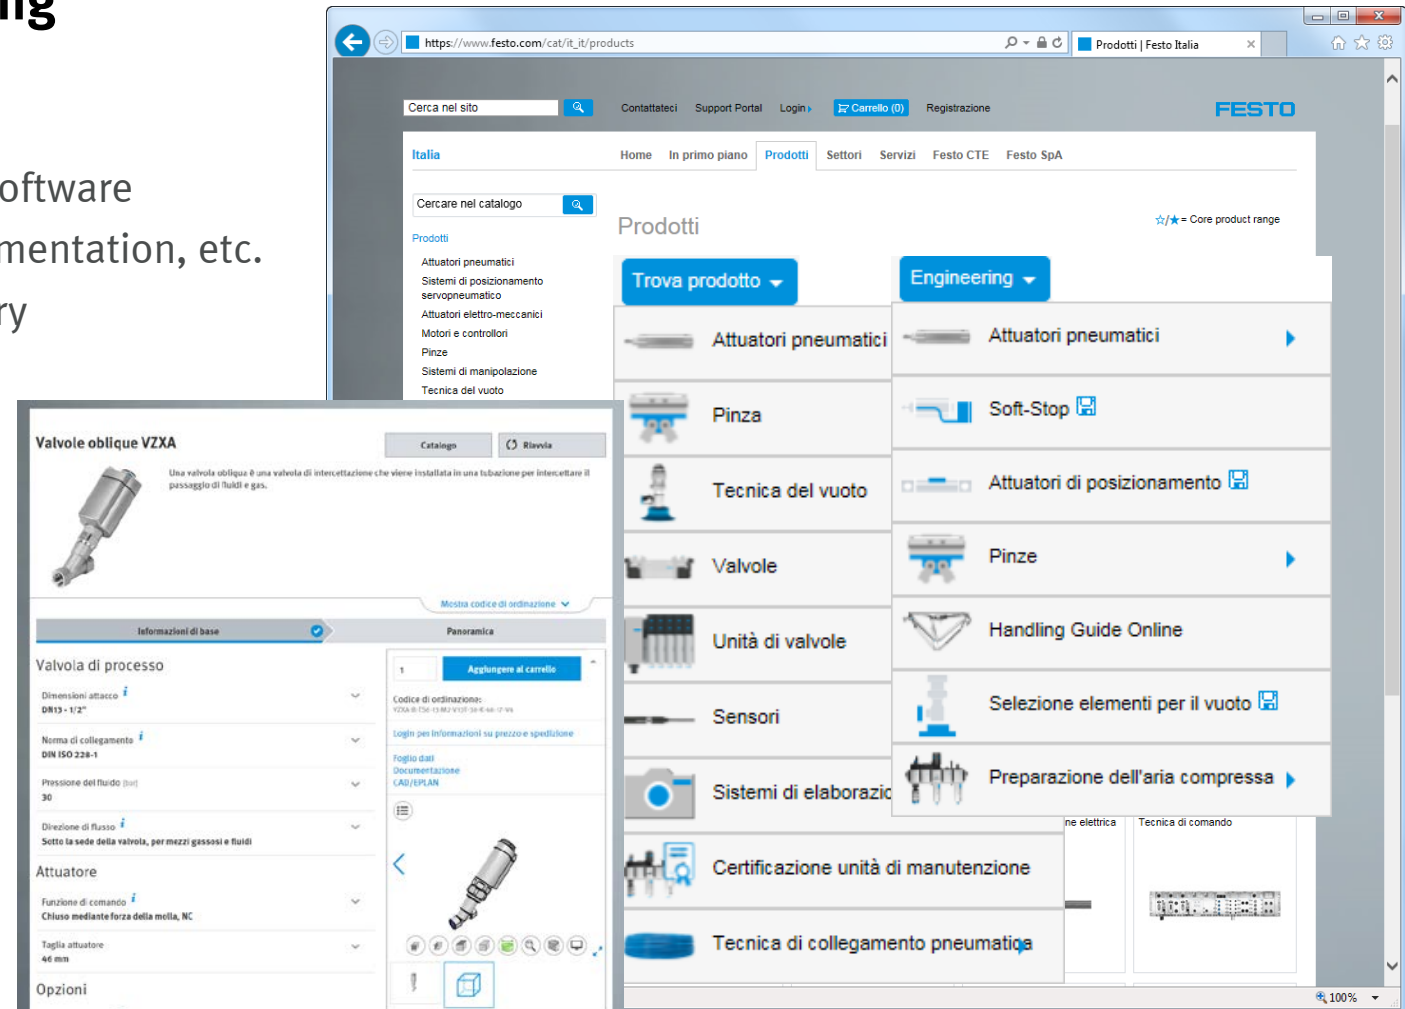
ng

oftware
mentation, etc.
ry

https://www.festo.com/cat/it_it/products
Prodotti | Festo Italia

Cerca nel sito
Contattateci Support Portal Login Carrello (0) Registrazione
FESTO

Italia
Home In primo piano Prodotti Settori Servizi Festo CTE Festo SpA

Cercare nel catalogo
Prodotti
Attuatori pneumatici
Sistemi di posizionamento servopneumatico
Attuatori elettro-meccanici
Motori e controllori
Pinze
Sistemi di manipolazione
Tecnica del vuoto

Prodotti
☆/★= Core product range

Trova prodotto
Attuatori pneumatici
Pinza
Tecnica del vuoto
Valvole
Unità di valvole
Sensori
Sistemi di elaborazio
Certificazione unità di manutenzione
Tecnica di collegamento pneumatica

Engineering
Attuatori pneumatici
Soft-Stop
Attuatori di posizionamento
Pinze
Handling Guide Online
Selezione elementi per il vuoto
Preparazione dell'aria compressa

ne elettrica
Tecnica di comando

100%

Valvole oblique VZXA
Catalogo
Rinvia
Una valvola obliqua è una valvola di intercettazione che viene installata in una tubazione per intercettare il passaggio di fluidi e gas.
Mostra codice di ordinazione
Informazioni di base
Panoramica
Valvola di processo
Dimensioni attacco
DN13 - 1/2"
Norma di collegamento
DIN ISO 228-1
Pressione del fluido [bar]
30
Direzione di flusso
Sotto la sede della valvola, per mezzi gassosi e fluidi
Attuatore
Funzione di comando
Chiuso mediante forza della molla, NC
Taglia attuatore
46 mm
Opzioni
1
Aggiungere al carrello
Codice di ordinazione:
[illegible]
Login per informazioni su prezzo e spedizione
Foglio dati
Documentazione
CAD/EPLAN